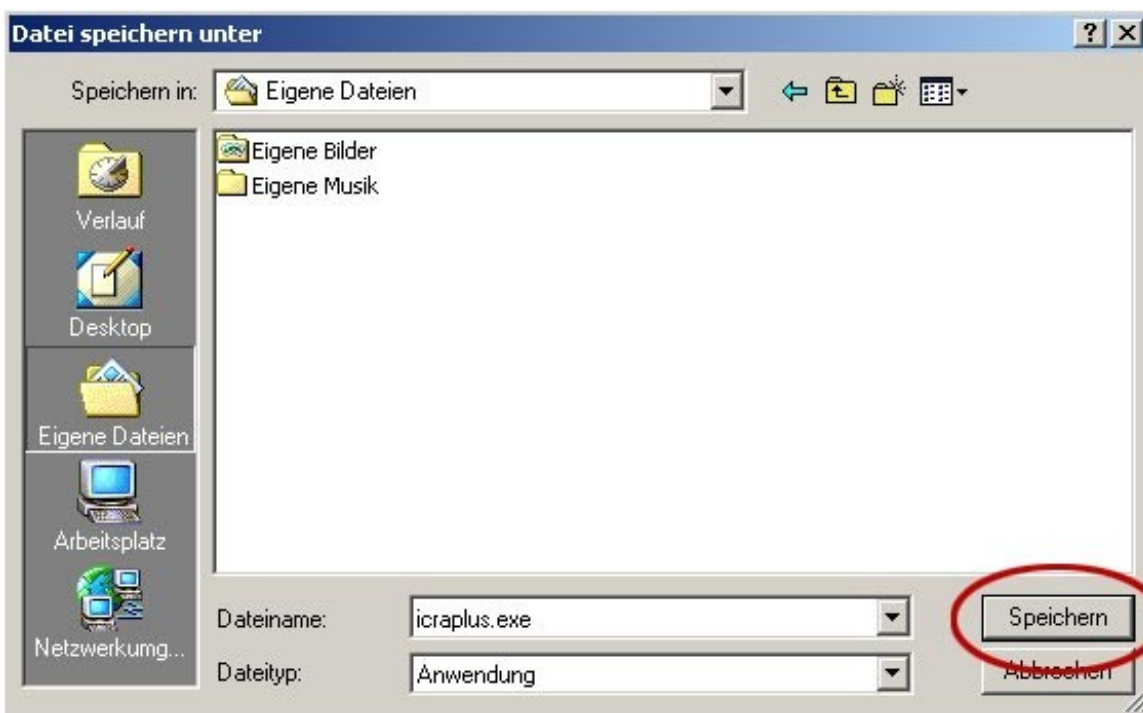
Datei speichern unter
? X
Speichern in: Eigene Dateien
Verlauf
Desktop
Eigene Dateien
Arbeitsplatz
Netzwerkumg...
Eigene Bilder
Eigene Musik
Dateiname: icraplus.exe
Dateityp: Anwendung
Speichern
Abbrechen